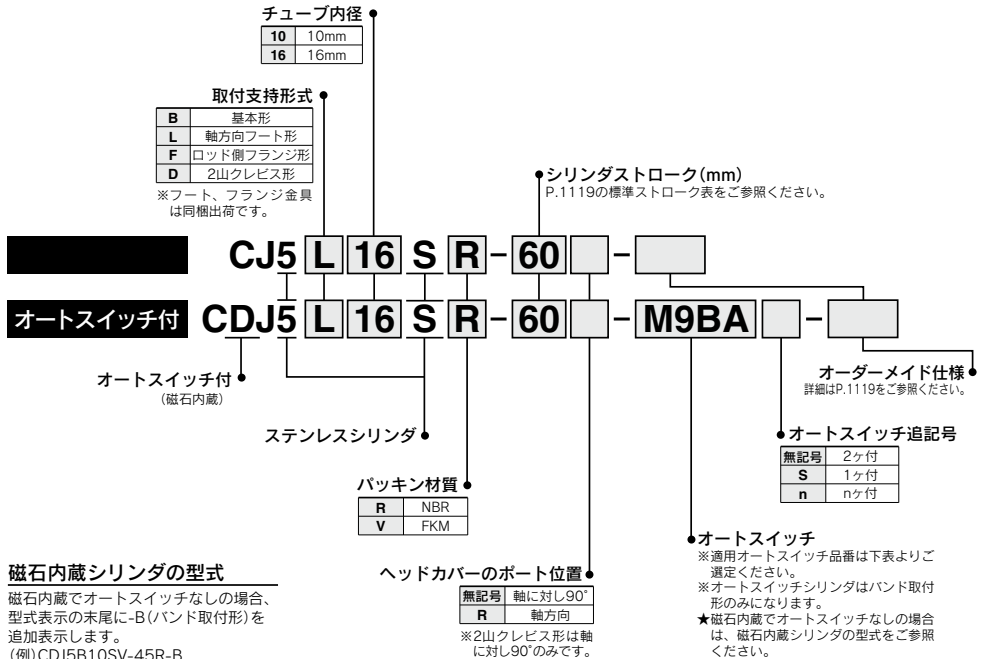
チューブ内径

| 10 | 10mm |
|---|---|
| 16 | 16mm |

取付支持形式

| B | 基本形 |
|---|---|
| L | 軸方向フート形 |
| F | ロッド側フランジ形 |
| D | 2山クレビス形 |

※フート、フランジ金具は同梱出荷です。

シリンダストローク(mm)
P.1119の標準ストローク表をご参照ください。

CJ5 L 16 S R - 60 -

オートスイッチ付 CDJ5 L 16 S R - 60 - M9BA -

オートスイッチ付
(磁石内蔵)

オーダーメイド仕様
詳細はP.1119をご参照ください。

ステンレスシリンダ

オートスイッチ追記号

| 無記号 | 2ヶ付 |
|---|---|
| S | 1ヶ付 |
| n | nヶ付 |

パッキン材質

| R | NBR |
|---|---|
| V | FKM |

オートスイッチ
※適用オートスイッチ品番は下表よりご選定ください。
※オートスイッチシリンダはバンド取付形のみになります。
★磁石内蔵でオートスイッチなしの場合は、磁石内蔵シリンダの型式をご参照ください。

ヘッドカバーのポート位置

| 無記号 | 軸に対し90° |
|---|---|
| R | 軸方向 |

※2山クレビス形は軸に対し90°のみです。

磁石内蔵シリンダの型式
磁石内蔵でオートスイッチなしの場合、型式表示の末尾に-B(バンド取付形)を追加表示します。
(例)CDJ5B10SV-45R-B